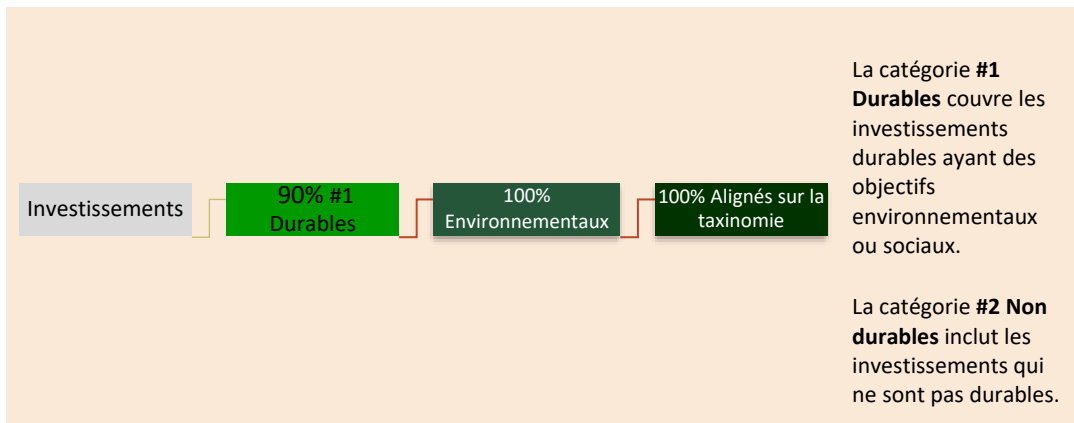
Investissements

90% #1 Durables

100% Environnementaux

100% Alignés sur la taxinomie

La catégorie **#1 Durables** couvre les investissements durables ayant des objectifs environnementaux ou sociaux.

La catégorie **#2 Non durables** inclut les investissements qui ne sont pas durables.